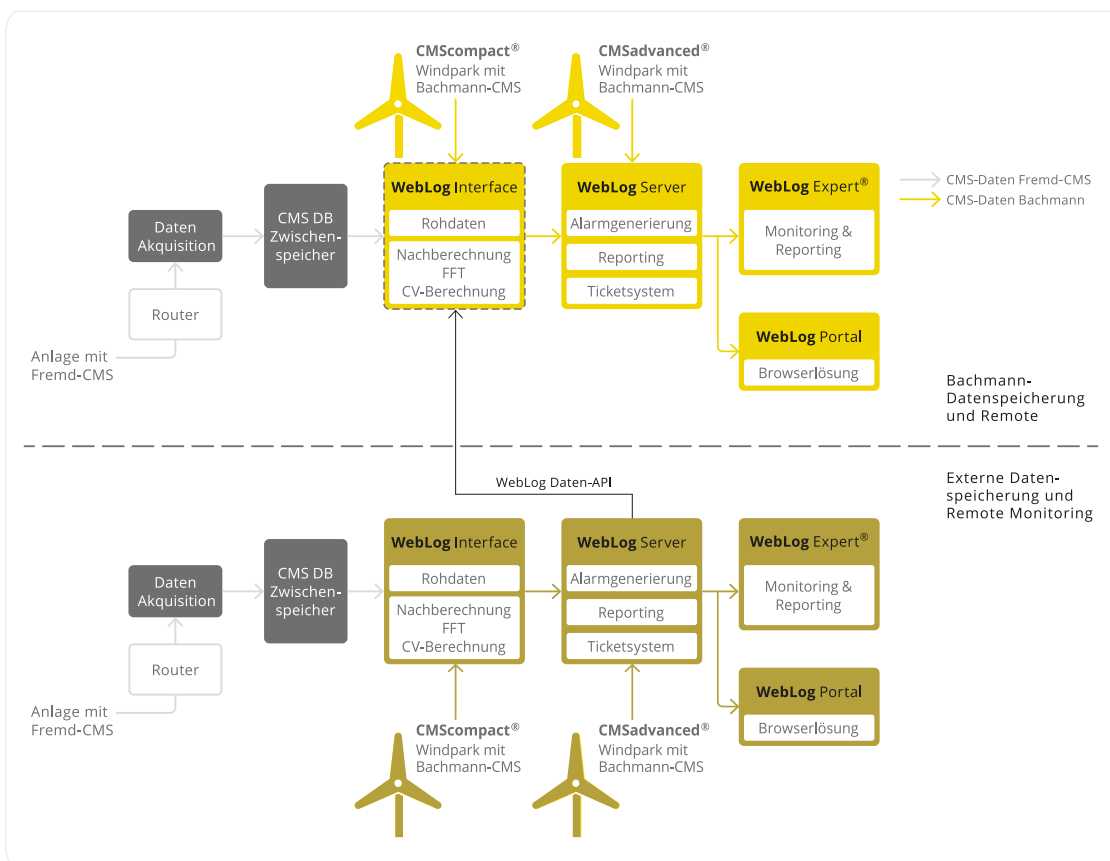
CMScompact®
Windpark mit
Bachmann-CMS

CMSadvanced®
Windpark mit
Bachmann-CMS

CMS-Daten Fremd-CMS
CMS-Daten Bachmann

Daten
Akquisition

CMS DB
Zwischenspeicher

WebLog Interface
Rohdaten
Nachberechnung
FFT
CV-Berechnung

WebLog Server
Alarmgenerierung
Reporting
Ticketsystem

WebLog Expert®
Monitoring &
Reporting

WebLog Portal
Browserlösung

Router

Anlage mit
Fremd-CMS

Bachmann-Datenspeicherung und Remote

WebLog Daten-API

Externe Datenspeicherung und Remote Monitoring

Daten
Akquisition

CMS DB
Zwischenspeicher

WebLog Interface
Rohdaten
Nachberechnung
FFT
CV-Berechnung

WebLog Server
Alarmgenerierung
Reporting
Ticketsystem

WebLog Expert®
Monitoring &
Reporting

WebLog Portal
Browserlösung

Router

Anlage mit
Fremd-CMS

CMScompact®
Windpark mit
Bachmann-CMS

CMSadvanced®
Windpark mit
Bachmann-CMS